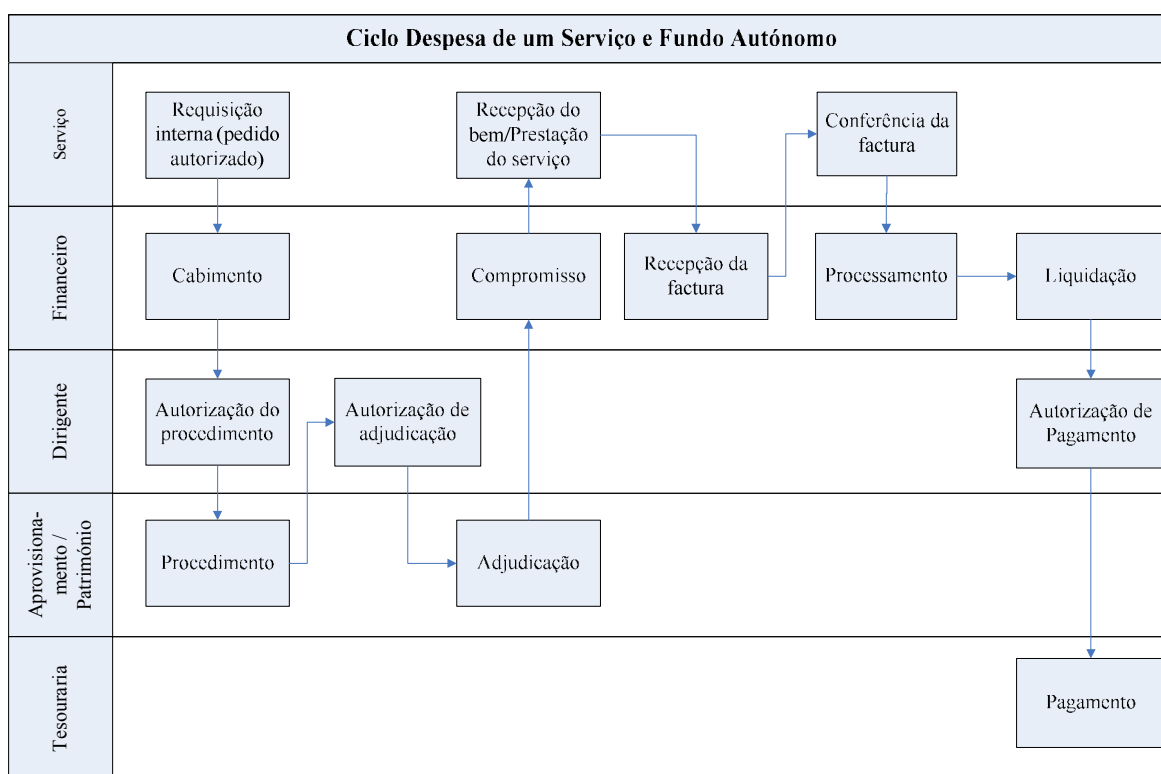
Ciclo Despesa de um Serviço e Fundo Autónomo

Serviço

Requisição interna (pedido autorizado)

Recepção do bem/Prestação do serviço

Conferência da factura

Financeiro

Cabimento

Compromisso

Recepção da factura

Processamento

Liquidação

Dirigente

Autorização do procedimento

Autorização de adjudicação

Autorização de Pagamento

Aprovisionamento / Património

Procedimento

Adjudicação

Tesouraria

Pagamento